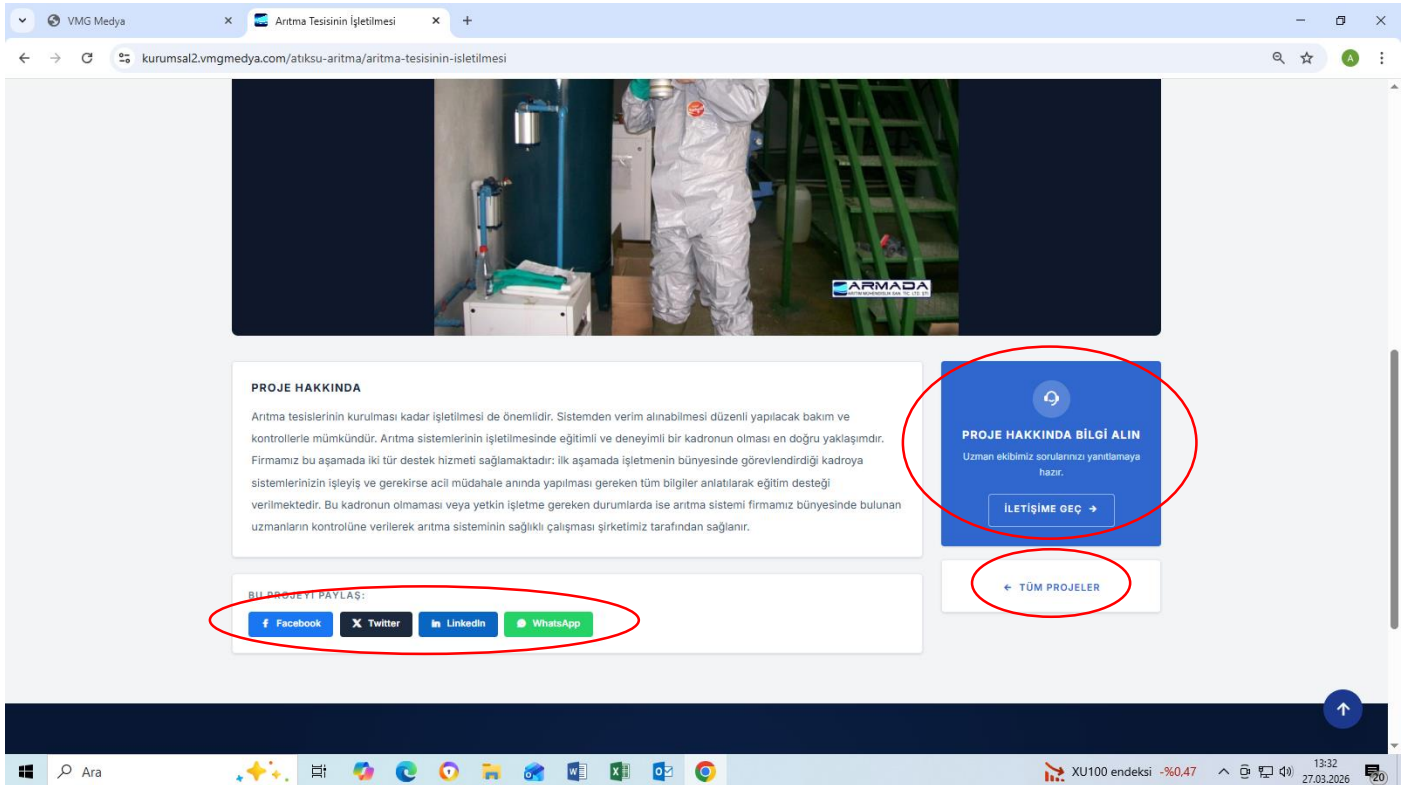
VMG Medya
Arıtma Tesisinin İşletilmesi
kurumsal2.vmgmedya.com/atıksu-aritma/aritma-tesisinin-isletilmesi

ARMADA

PROJE HAKKINDA

Arıtma tesislerinin kurulması kadar işletilmesi de önemlidir. Sistemden verim alınabilmesi düzenli yapılacak bakım ve kontrollerle mümkündür. Arıtma sistemlerinin işletilmesinde eğitimli ve deneyimli bir kadronun olması en doğru yaklaşımdır. Firmamız bu aşamada iki tür destek hizmeti sağlamaktadır: ilk aşamada işletmenin bünyesinde görevlendirdiği kadroya sistemlerinizin işleyiş ve gerekirse acil müdahale anında yapılması gereken tüm bilgiler anlatılarak eğitim desteği verilmektedir. Bu kadronun olmaması veya yetkin işletme gereken durumlarda ise arıtma sistemi firmamız bünyesinde bulunan uzmanların kontrolüne verilerek arıtma sisteminin sağlıklı çalışması şirketimiz tarafından sağlanır.

BU PROJEYİ PAYLAŞ:
Facebook
Twitter
LinkedIn
WhatsApp

PROJE HAKKINDA BİLGİ ALIN
Uzman ekibimiz sorularınızı yanıtlamaya hazır.
İLETİŞİME GEÇ →

← TÜM PROJELER

Ara
XU100 endeksi -%0,47
13:32
27.03.2026
20